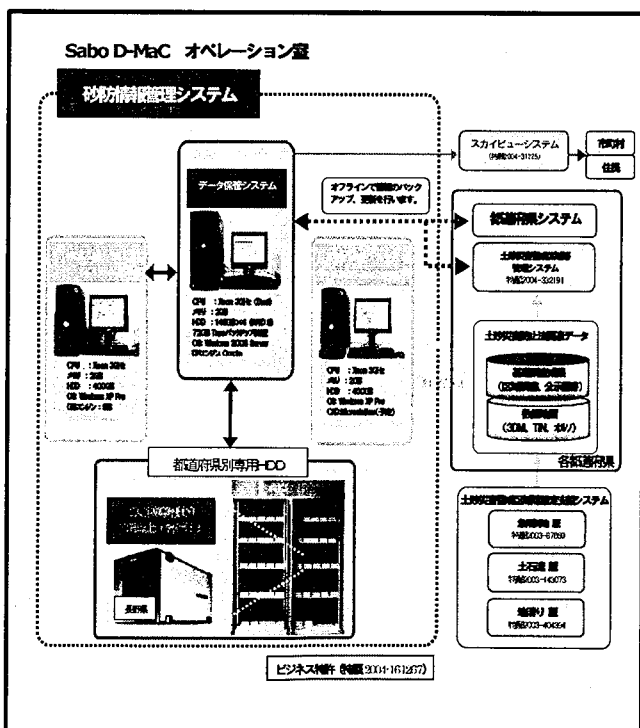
Sabo D-MaC オペレーション室

砂防関連管理システム

データ保管システム

CPU : Xeon 3GHz (Dual)
メモリ : 2GB
HDD : 146GB×4 (RAID 5)
73GB Tape バックアップ装置
OS : Windows 2003 Server
DBエンジン : Oracle

CPU : Xeon 3GHz
メモリ : 2GB
HDD : 400GB
OS : Windows XP Pro
DBエンジン : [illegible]

CPU : Xeon 3GHz
メモリ : 2GB
HDD : 400GB
OS : Windows XP Pro
CAD : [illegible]

オフラインで情報のバックアップ、更新を行います。

スカイビューシステム
(特願2004-31725)

市町村

住民

都道府県システム

土砂災害警戒区域等管理システム
特願2004-332191

土砂災害警戒区域等データ

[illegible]
([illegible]、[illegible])

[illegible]
(3DM、TIN、オルソ)

各都道府県

都道府県別専用HDD

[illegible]

土砂災害警戒区域調査支援システム

急傾斜地 版
特願2003-67659

土石流 版
特願2003-143073

地すべり 版
特願2003-404354

ビジネス特許 (特願2004-161267)